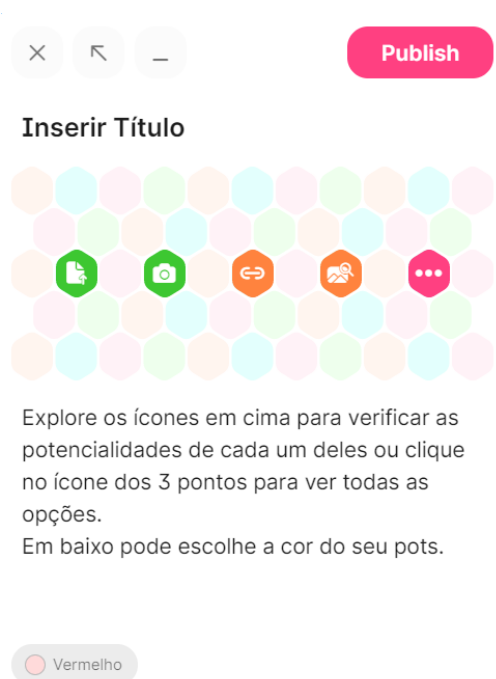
Publish

Inserir Título

Explore os ícones em cima para verificar as potencialidades de cada um deles ou clique no ícone dos 3 pontos para ver todas as opções.
Em baixo pode escolhe a cor do seu pots.

Vermelho